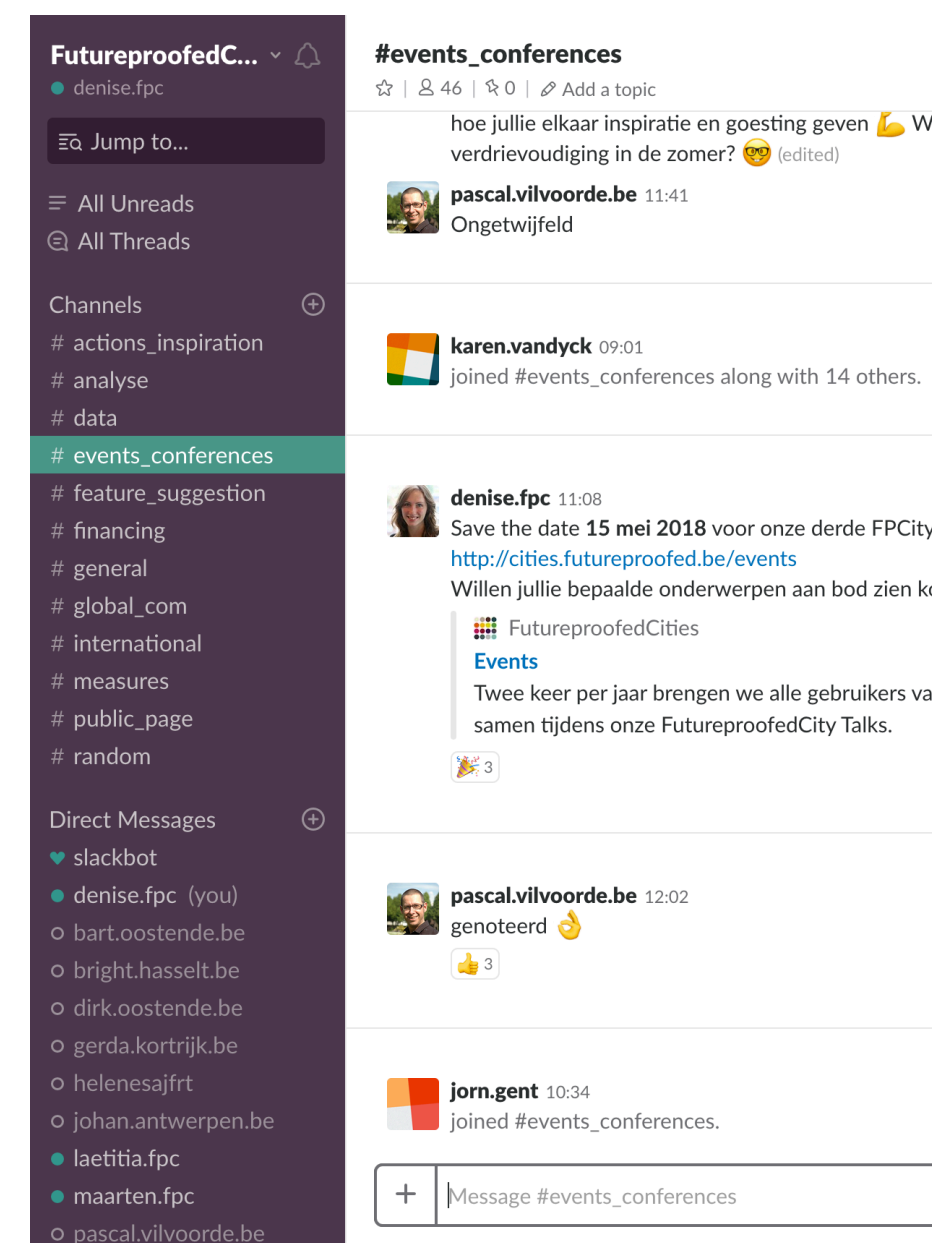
FutureproofedC...
denise.fpc

Jump to...

All Unreads
All Threads

Channels
# actions_inspiration
# analyse
# data
# events_conferences
# feature_suggestion
# financing
# general
# global_com
# international
# measures
# public_page
# random

Direct Messages
slackbot
denise.fpc (you)
bart.oostende.be
bright.hasselt.be
dirk.oostende.be
gerda.kortrijk.be
helenesajfrt
johan.antwerpen.be
laetitia.fpc
maarten.fpc
pascal.vilvoorde.be

#events_conferences
46 | 0 | Add a topic

hoe jullie elkaar inspiratie en goesting geven 💪 W
verdrievoudiging in de zomer? 🤓 (edited)

pascal.vilvoorde.be 11:41
Ongetwijfeld

karen.vandyck 09:01
joined #events_conferences along with 14 others.

denise.fpc 11:08
Save the date **15 mei 2018** voor onze derde FPCity
http://cities.futureproofed.be/events
Willen jullie bepaalde onderwerpen aan bod zien k

FutureproofedCities
Events
Twee keer per jaar brengen we alle gebruikers va
samen tijdens onze FutureproofedCity Talks.
🎉 3

pascal.vilvoorde.be 12:02
genoteerd 👌
👍 3

jorn.gent 10:34
joined #events_conferences.

+ Message #events_conferences